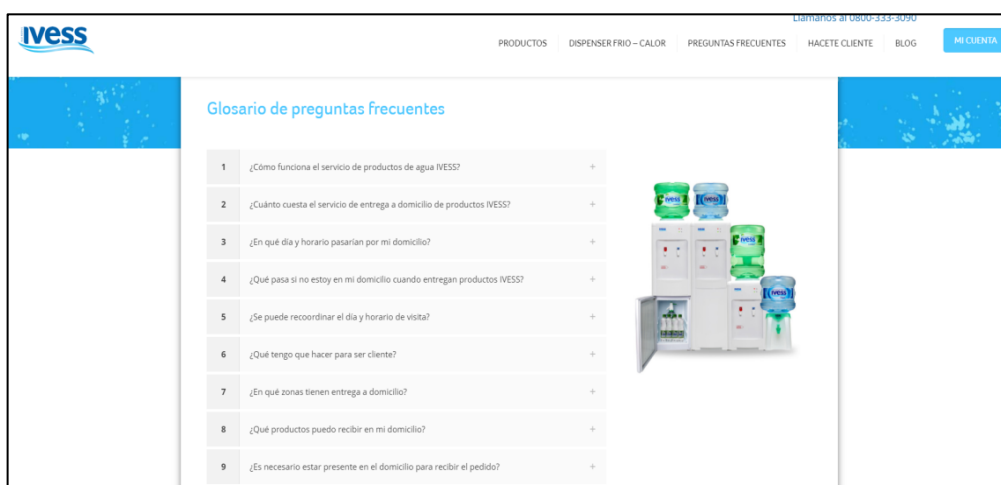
IVESS

Llamanos al 0800-333-3090

PRODUCTOS DISPENSER FRIO – CALOR PREGUNTAS FRECUENTES HACETE CLIENTE BLOG MI CUENTA

Glosario de preguntas frecuentes

| | | |
|---|---|---|
| 1 | ¿Cómo funciona el servicio de productos de agua IVESS? | + |
| 2 | ¿Cuánto cuesta el servicio de entrega a domicilio de productos IVESS? | + |
| 3 | ¿En qué día y horario pasarían por mi domicilio? | + |
| 4 | ¿Qué pasa si no estoy en mi domicilio cuando entregan productos IVESS? | + |
| 5 | ¿Se puede recoordinar el día y horario de visita? | + |
| 6 | ¿Qué tengo que hacer para ser cliente? | + |
| 7 | ¿En qué zonas tienen entrega a domicilio? | + |
| 8 | ¿Qué productos puedo recibir en mi domicilio? | + |
| 9 | ¿Es necesario estar presente en el domicilio para recibir el pedido? | + |

IVESS IVESS IVESS IVESS